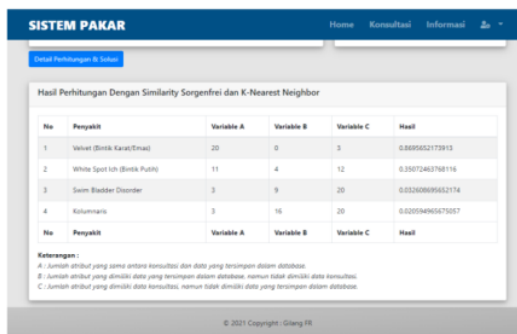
SISTEM PAKAR

Home Konsultasi Informasi

Detail Perhitungan & Solusi

Hasil Perhitungan Dengan Similarity Sorgenfrei dan K-Nearest Neighbor

| No | Penyakit | Variable A | Variable B | Variable C | Hasil |
|---|---|---|---|---|---|
| 1 | Velvet (Bintik Karat/Emas) | 20 | 0 | 3 | 0.8695652173913 |
| 2 | White Spot Ich (Bintik Putih) | 11 | 4 | 12 | 0.35072463768116 |
| 3 | Swim Bladder Disorder | 3 | 9 | 20 | 0.032608695652174 |
| 4 | Kolumnaris | 3 | 16 | 20 | 0.020594965675057 |
| No | Penyakit | Variable A | Variable B | Variable C | Hasil |

Keterangan :
A : Jumlah atribut yang sama antara konsultasi dan data yang tersimpan dalam database.
B : Jumlah atribut yang dimiliki data yang tersimpan dalam database, namun tidak dimiliki data konsultasi.
C : Jumlah atribut yang dimiliki data konsultasi, namun tidak dimiliki data yang tersimpan dalam database.

© 2021 Copyright : Gilang FR